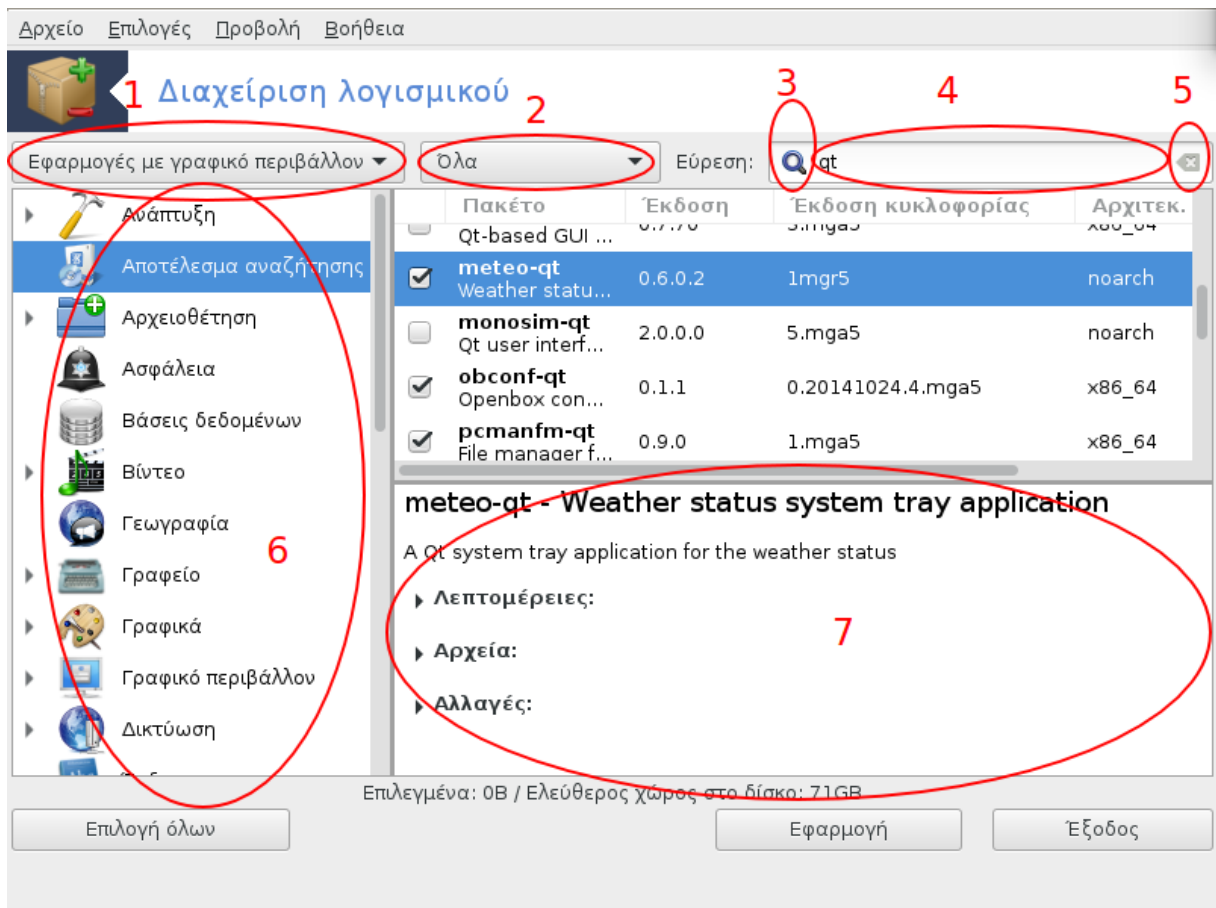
Αρχείο Επιλογές Προβολή Βοήθεια

1 Διαχείριση λογισμικού

2 3 4 5

Εφαρμογές με γραφικό περιβάλλον ▾

Όλα ▾

Εύρεση: qt

Ανάπτυξη
Αποτέλεσμα αναζήτησης
Αρχειοθέτηση
Ασφάλεια
Βάσεις δεδομένων
Βίντεο
Γεωγραφία
Γραφείο
Γραφικά
Γραφικό περιβάλλον
Δικτύωση

6

| | Πακέτο | Έκδοση | Έκδοση κυκλοφορίας | Αρχιτεκ. |
|---|---|---|---|---|
| | Qt-based GUI ... | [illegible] | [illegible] | x86_64 |
| ☑ | meteo-qt Weather statu... | 0.6.0.2 | 1mgr5 | noarch |
| ☐ | monosim-qt Qt user interf... | 2.0.0.0 | 5.mga5 | noarch |
| ☑ | obconf-qt Openbox con... | 0.1.1 | 0.20141024.4.mga5 | x86_64 |
| ☑ | pcmanfm-qt File manager f... | 0.9.0 | 1.mga5 | x86_64 |

meteo-qt - Weather status system tray application

A Qt system tray application for the weather status

Λεπτομέρειες:

Αρχεία:

Αλλαγές:

7

Επιλεγμένα: 0B / Ελεύθερος χώρος στο δίσκο: 71GB

Επιλογή όλων

Εφαρμογή

Έξοδος